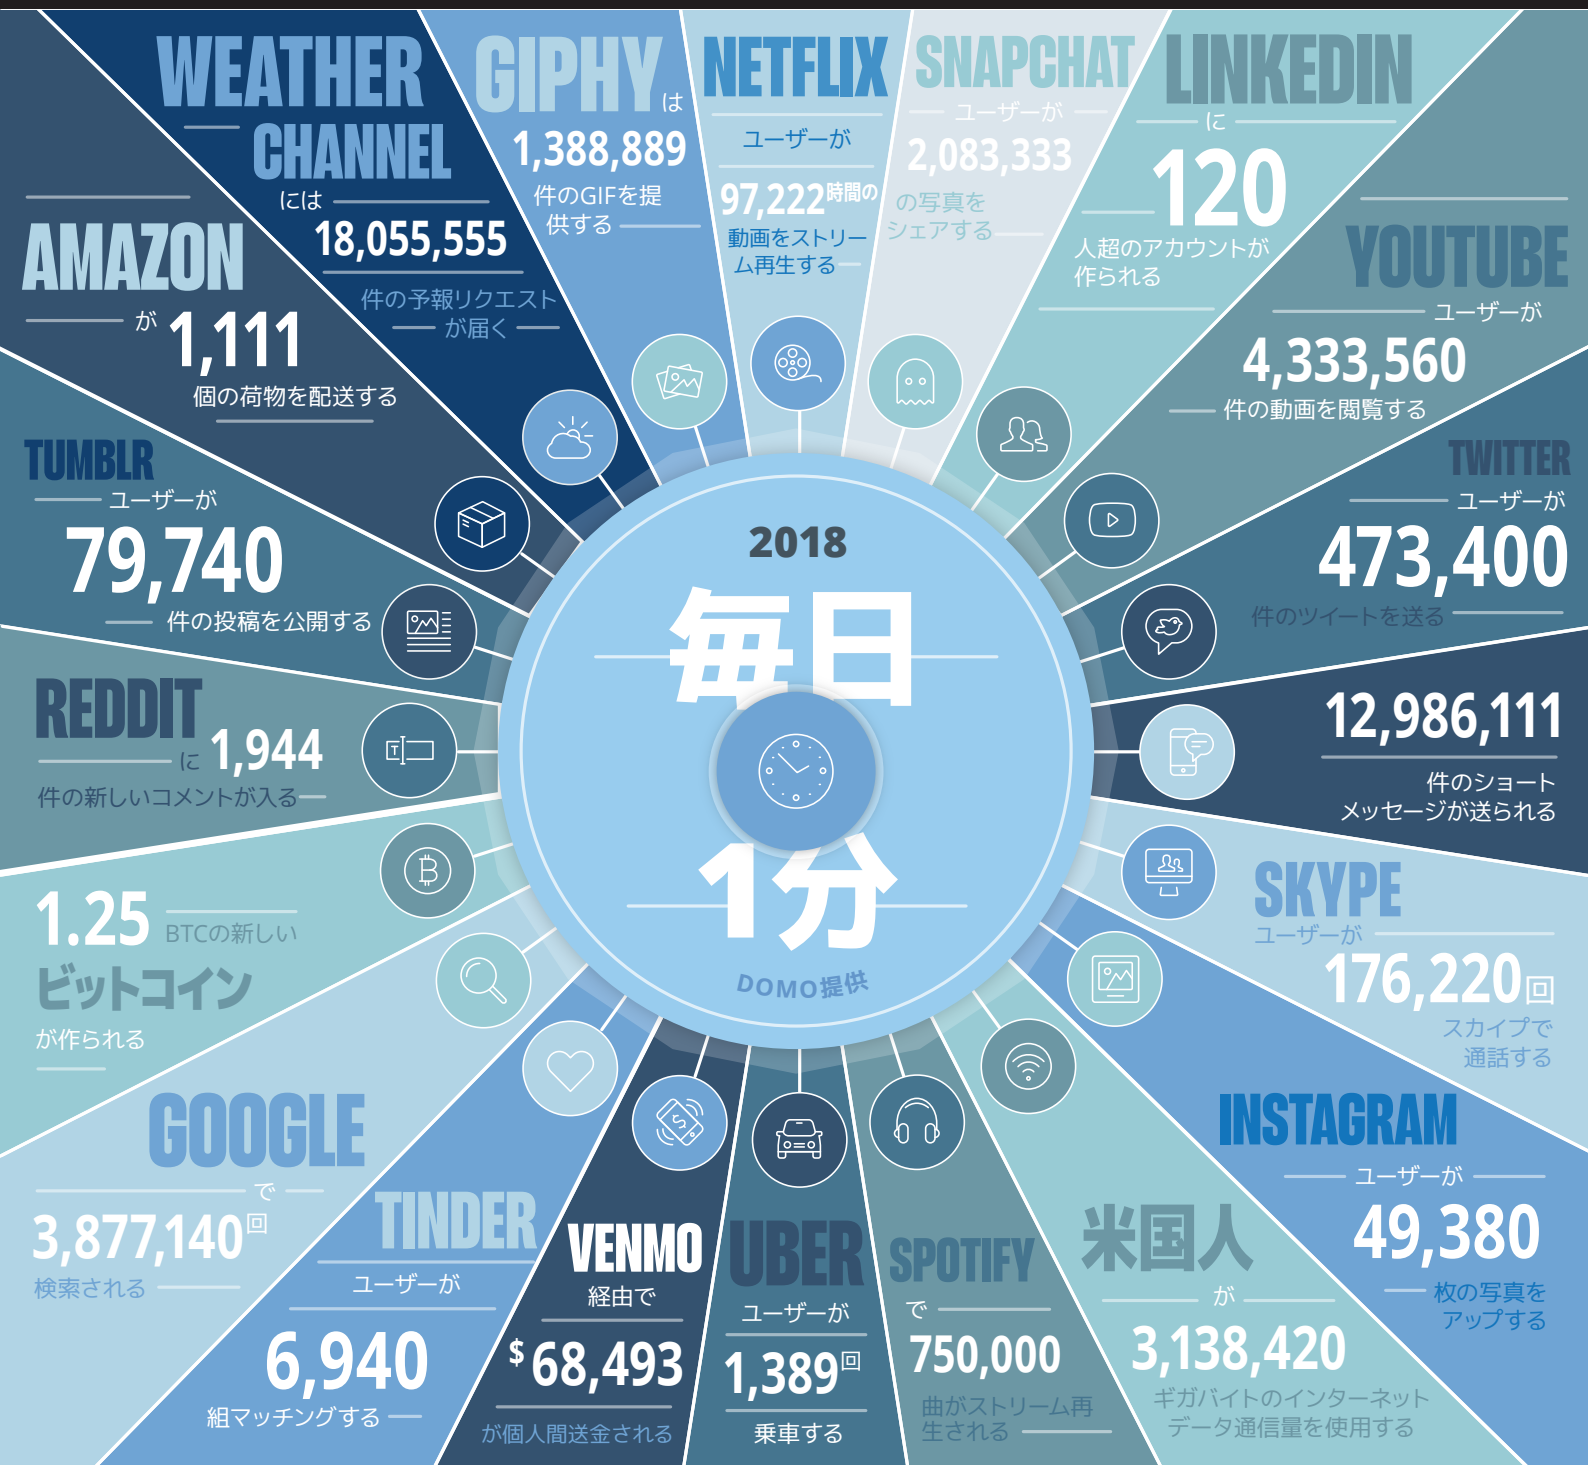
WEATHER CHANNEL
には
18,055,555
件の予報リクエストが届く

GIPHY
は
1,388,889
件のGIFを提供する

NETFLIX
ユーザーが
97,222時間の
動画をストリーム再生する

SNAPCHAT
ユーザーが
2,083,333
の写真をシェアする

LINKEDIN
に
120
人超のアカウントが作られる

AMAZON
が 1,111
個の荷物を配送する

YOUTUBE
ユーザーが
4,333,560
件の動画を閲覧する

TUMBLR
ユーザーが
79,740
件の投稿を公開する

TWITTER
ユーザーが
473,400
件のツイートを送る

REDDIT
に 1,944
件の新しいコメントが入る

2018
毎日
1分
DOMO提供

12,986,111
件のショートメッセージが送られる

1.25
BTCの新しい
ビットコイン
が作られる

SKYPE
ユーザーが
176,220回
スカイプで通話する

GOOGLE
で
3,877,140回
検索される

INSTAGRAM
ユーザーが
49,380
枚の写真をアップする

TINDER
ユーザーが
6,940
組マッチングする

VENMO
経由で
$68,493
が個人間送金される

UBER
ユーザーが
1,389回
乗車する

SPOTIFY
で
750,000
曲がストリーム再生される

米国人
が
3,138,420
ギガバイトのインターネットデータ通信量を使用する